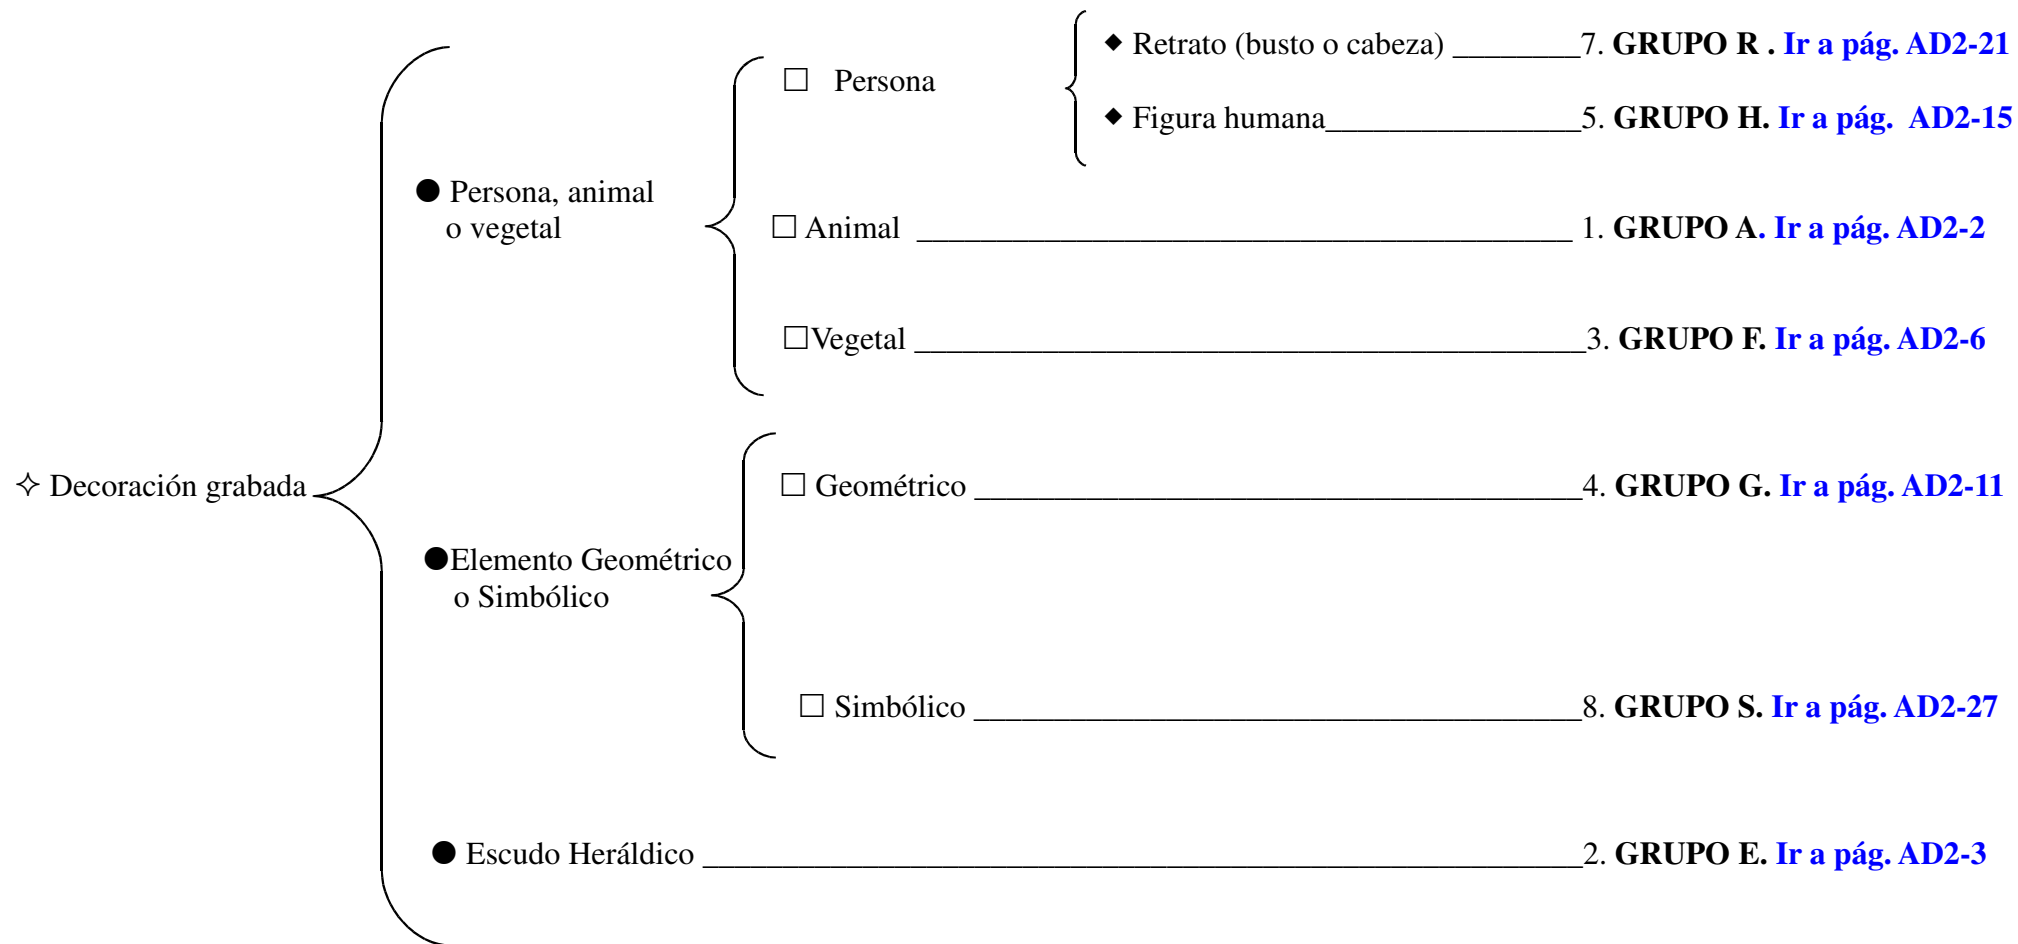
✧ Decoración grabada

● Persona, animal o vegetal

☐ Persona

◆ Retrato (busto o cabeza) ________7. GRUPO R . Ir a pág. AD2-21

◆ Figura humana________________5. GRUPO H. Ir a pág. AD2-15

☐ Animal ____________________________________________ 1. GRUPO A. Ir a pág. AD2-2

☐Vegetal ____________________________________________3. GRUPO F. Ir a pág. AD2-6

●Elemento Geométrico o Simbólico

☐ Geométrico ________________________________________4. GRUPO G. Ir a pág. AD2-11

☐ Simbólico _________________________________________8. GRUPO S. Ir a pág. AD2-27

● Escudo Heráldico __________________________________________________________2. GRUPO E. Ir a pág. AD2-3